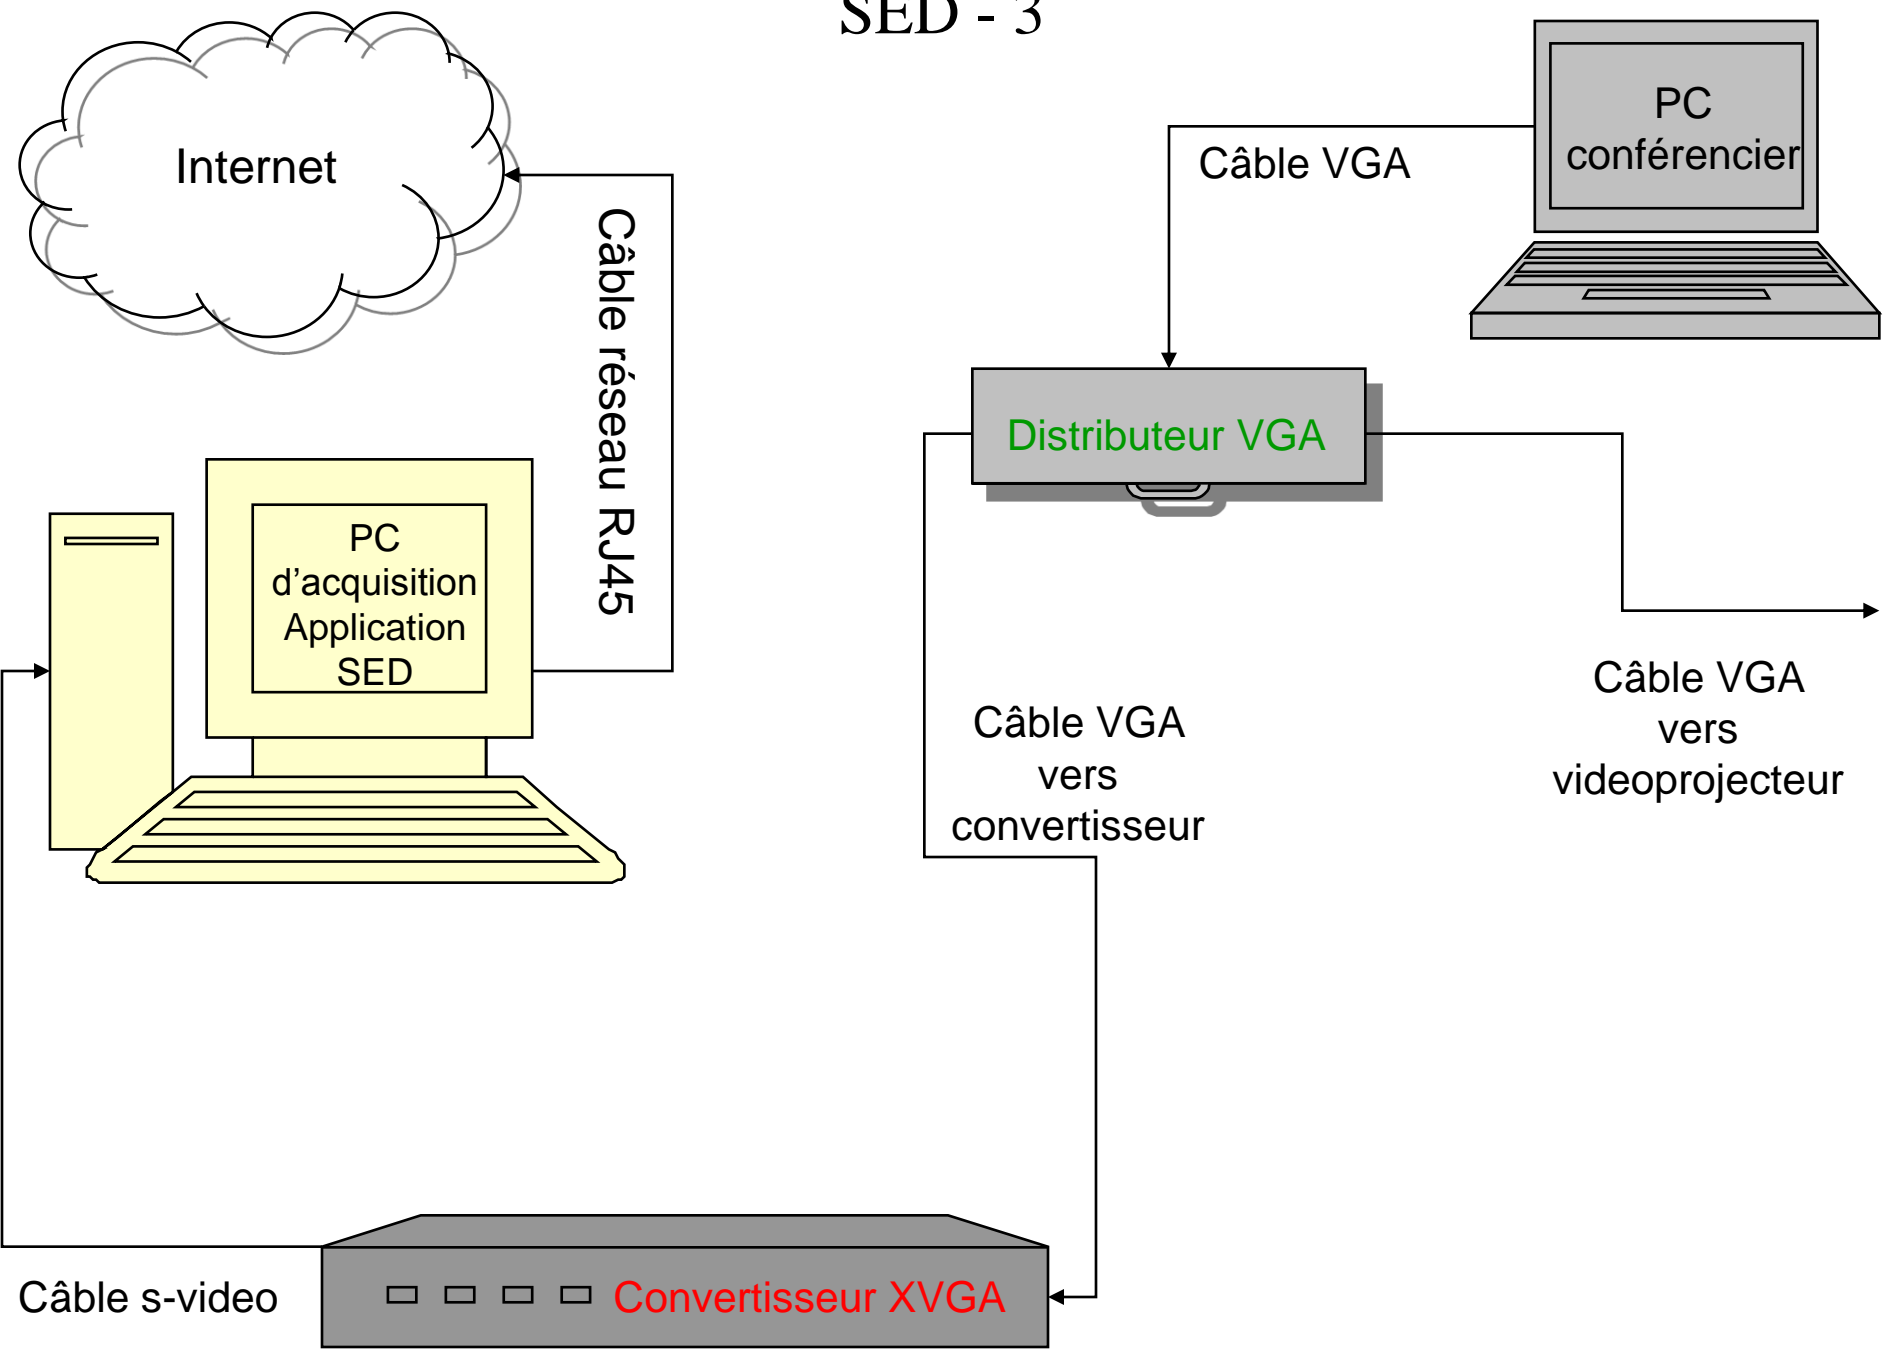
SED - 3

Internet

Câble réseau RJ45

PC conférencier

Câble VGA

Distributeur VGA

PC d’acquisition Application SED

Câble VGA vers convertisseur

Câble VGA vers videoprojecteur

Câble s-video

Convertisseur XVGA